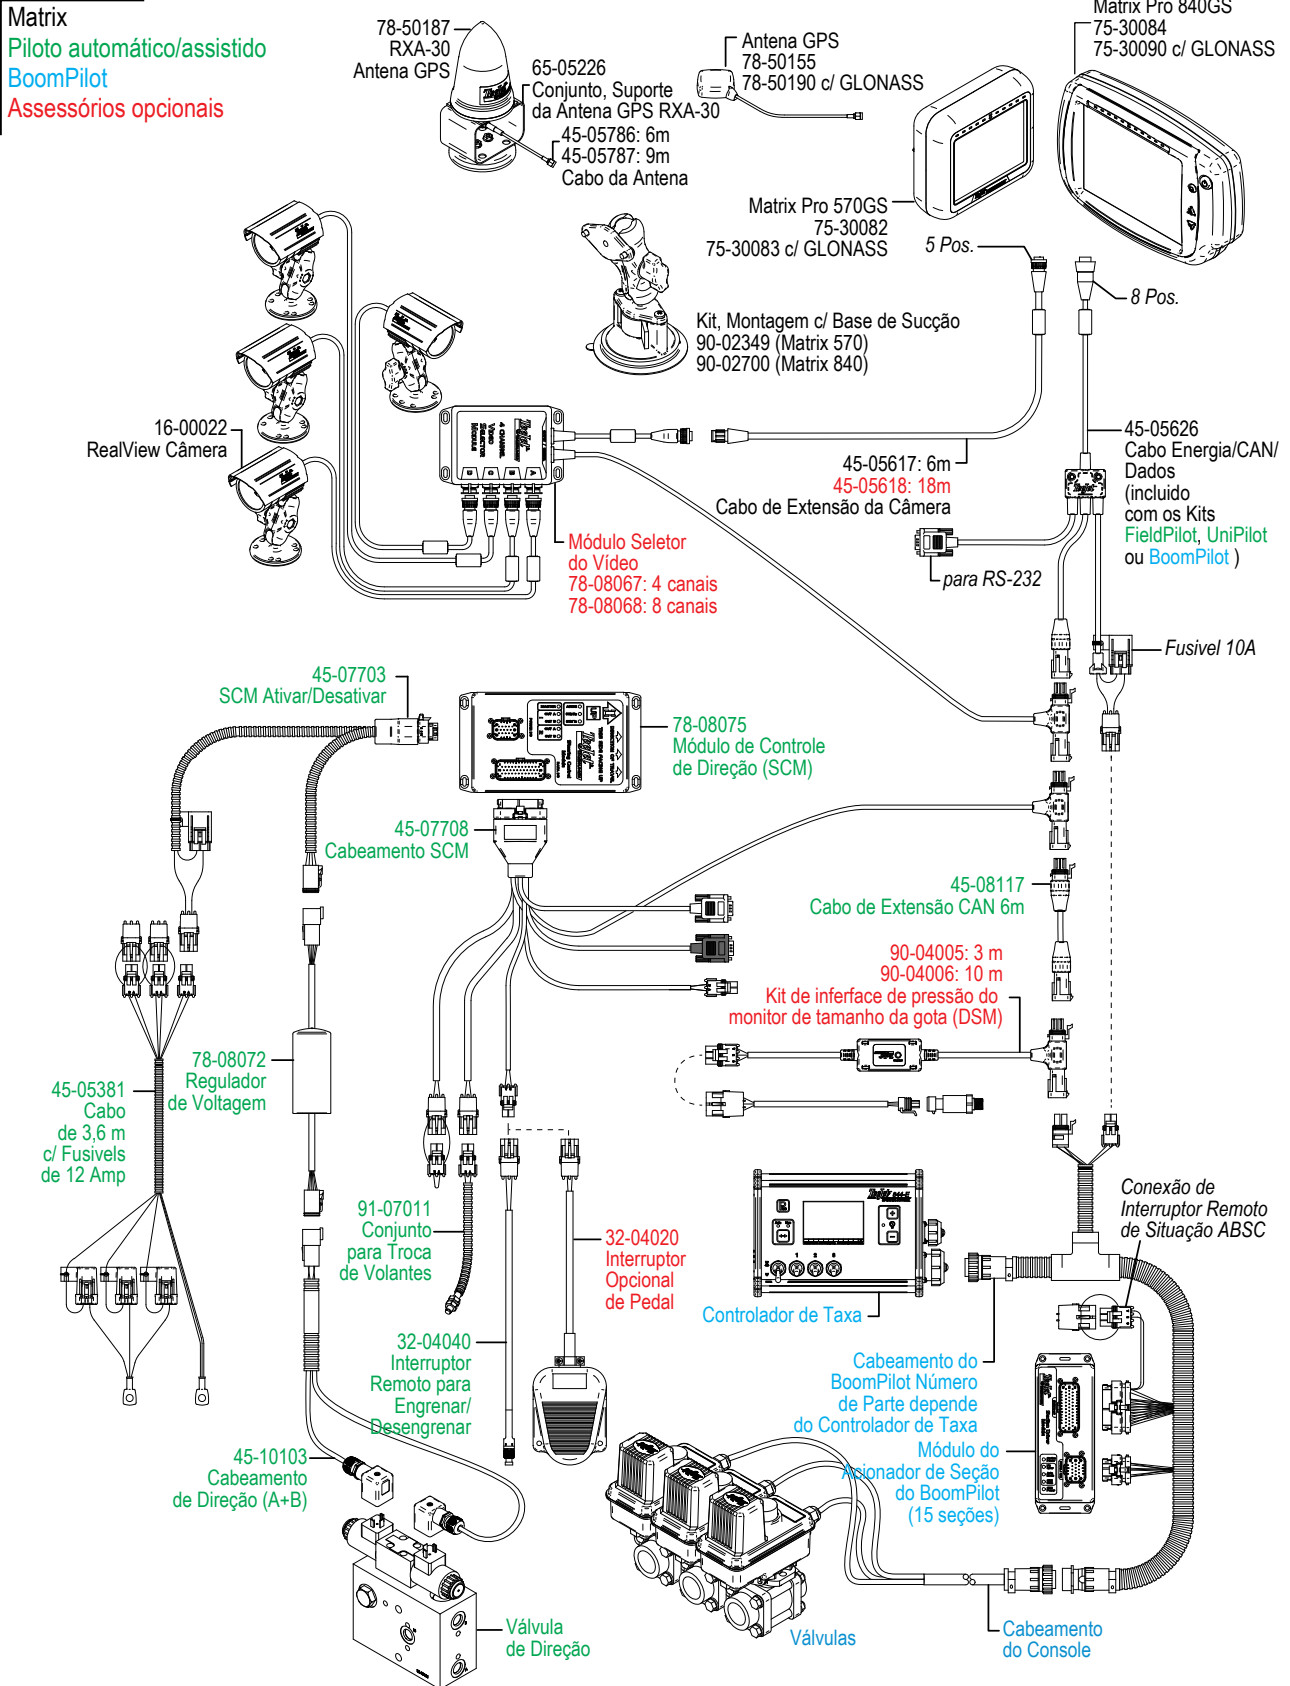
Matrix
Piloto automático/assistido
BoomPilot
Assessórios opcionais

78-50187
RXA-30
Antena GPS

65-05226
Conjunto, Suporte da Antena GPS RXA-30

45-05786: 6m
45-05787: 9m
Cabo da Antena

Antena GPS
78-50155
78-50190 c/ GLONASS

Matrix Pro 840GS
75-30084
75-30090 c/ GLONASS

Matrix Pro 570GS
75-30082
75-30083 c/ GLONASS

5 Pos.

8 Pos.

Kit, Montagem c/ Base de Sucção
90-02349 (Matrix 570)
90-02700 (Matrix 840)

16-00022
RealView Câmera

45-05626
Cabo Energia/CAN/ Dados
(incluido com os Kits FieldPilot, UniPilot ou BoomPilot )

45-05617: 6m
45-05618: 18m
Cabo de Extensão da Câmera

Módulo Seletor do Vídeo
78-08067: 4 canais
78-08068: 8 canais

para RS-232

Fusivel 10A

45-07703
SCM Ativar/Desativar

78-08075
Módulo de Controle de Direção (SCM)

45-07708
Cabeamento SCM

45-08117
Cabo de Extensão CAN 6m

90-04005: 3 m
90-04006: 10 m
Kit de inferface de pressão do monitor de tamanho da gota (DSM)

78-08072
Regulador de Voltagem

45-05381
Cabo de 3,6 m c/ Fusivels de 12 Amp

91-07011
Conjunto para Troca de Volantes

32-04020
Interruptor Opcional de Pedal

Controlador de Taxa

Conexão de Interruptor Remoto de Situação ABSC

Cabeamento do BoomPilot Número de Parte depende do Controlador de Taxa

32-04040
Interruptor Remoto para Engrenar/ Desengrenar

Módulo do Acionador de Seção do BoomPilot (15 seções)

45-10103
Cabeamento de Direção (A+B)

Válvula de Direção

Válvulas

Cabeamento do Console